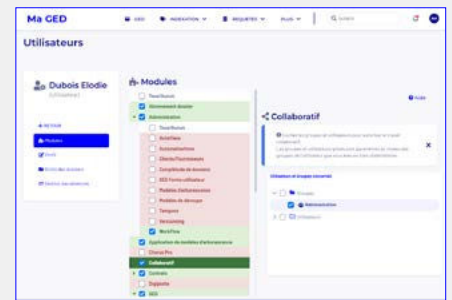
Ma GED

GED INDEXATION REQUÊTES PLUS

Utilisateurs

Dubois Elodie

RETOUR

Modules

Modules

Tout/Aucun

Administration

Tout/Aucun

Workflow

Collaboratif

Contrats

GED

Collaboratif

Aide

Utilisateurs et groupes concernés

Groupes

Administration

Utilisateurs